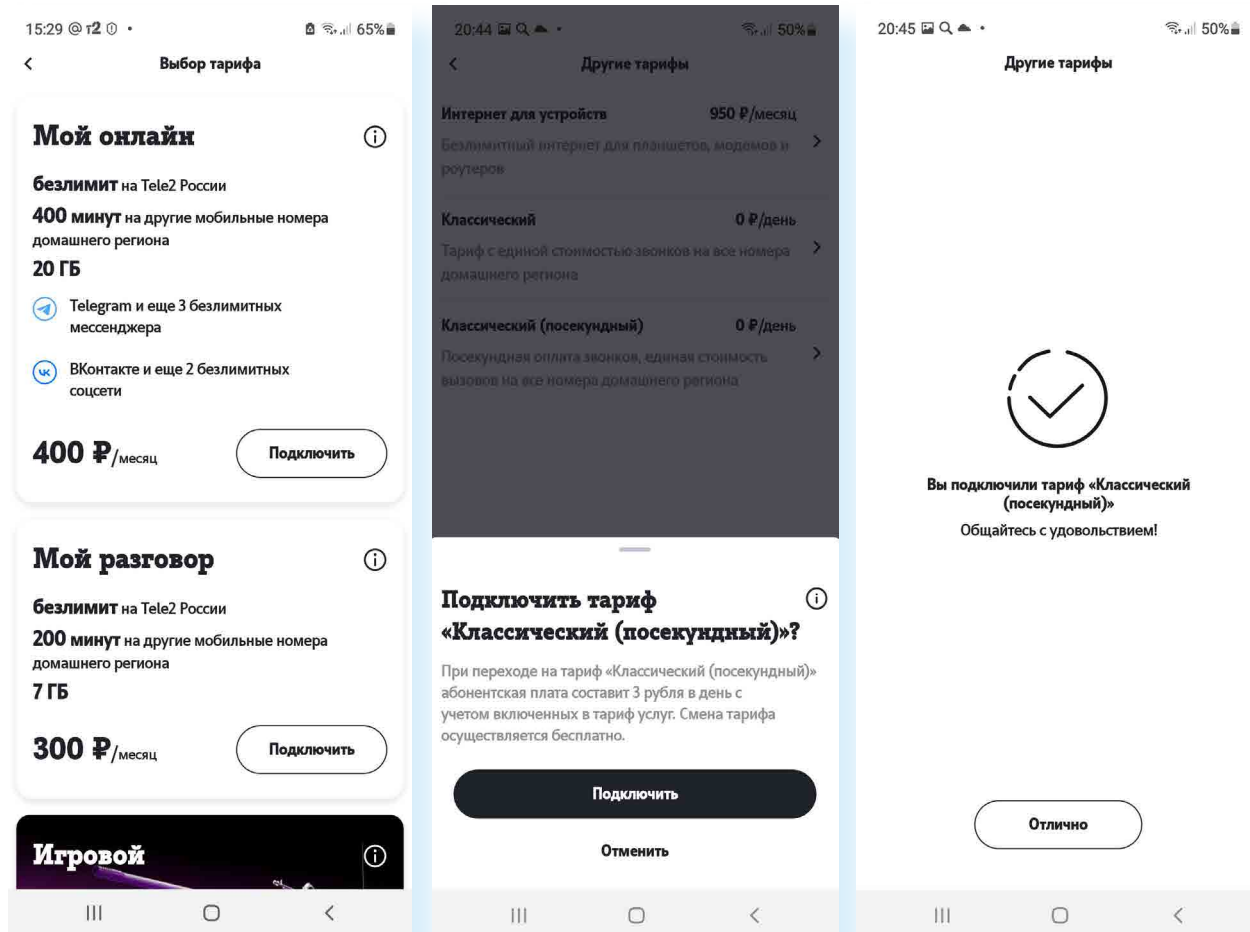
15:29 @ t2 ⓘ • 65%

<

Выбор тарифа

Мой онлайн

безлимит на Tele2 России

400 минут на другие мобильные номера домашнего региона

20 ГБ

Telegram и еще 3 безлимитных мессенджера

ВКонтакте и еще 2 безлимитных соцсети

400 ₽/месяц

Подключить

Мой разговор

безлимит на Tele2 России

200 минут на другие мобильные номера домашнего региона

7 ГБ

300 ₽/месяц

Подключить

Игровой

20:44 • 50%

<

Другие тарифы

Интернет для устройств 950 ₽/месяц

Безлимитный интернет для планшетов, модемов и роутеров

Классический 0 ₽/день

Тариф с единой стоимостью звонков на все номера домашнего региона

Классический (посекундный) 0 ₽/день

Посекундная оплата звонков, единая стоимость вызовов на все номера домашнего региона

Подключить тариф «Классический (посекундный)»?

При переходе на тариф «Классический (посекундный)» абонентская плата составит 3 рубля в день с учетом включенных в тариф услуг. Смена тарифа осуществляется бесплатно.

Подключить

Отменить

20:45 • 50%

Другие тарифы

Вы подключили тариф «Классический (посекундный)»

Общайтесь с удовольствием!

Отлично